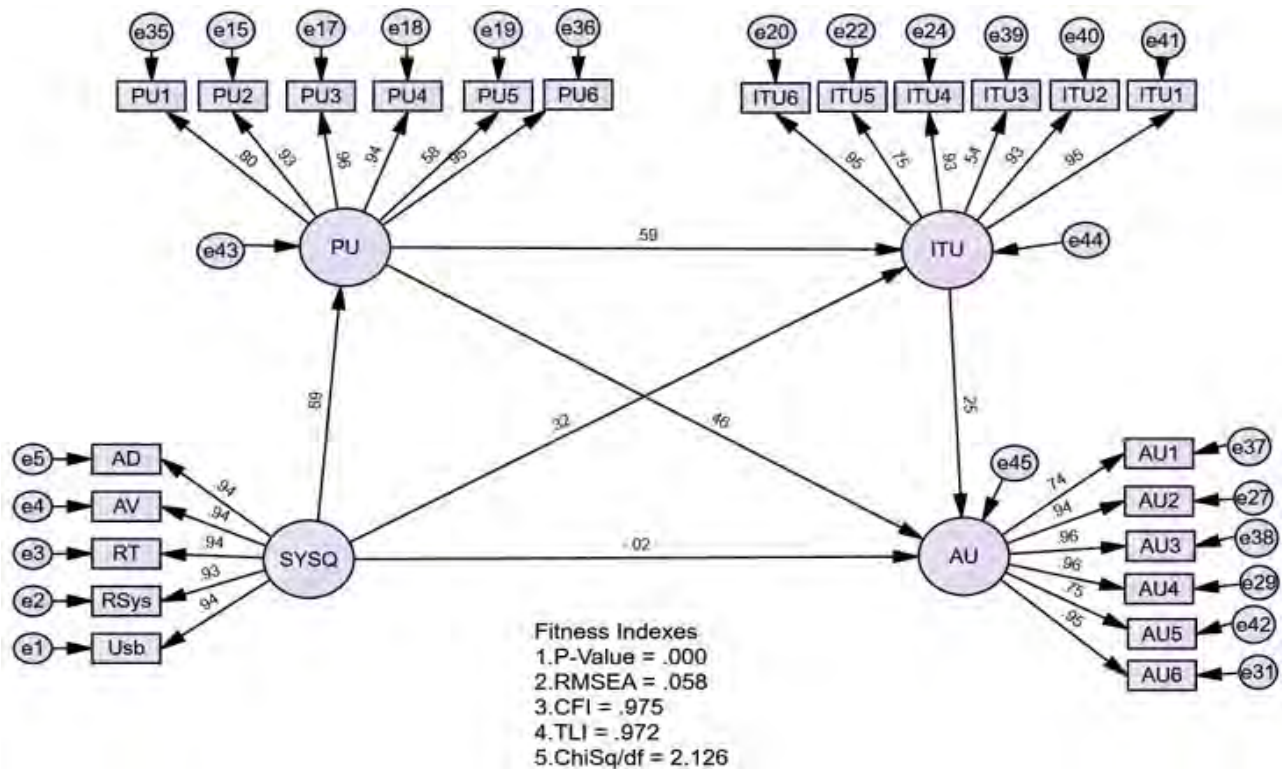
e35
e15
e17
e18
e19
e36
PU1
PU2
PU3
PU4
PU5
PU6
.80
.93
.96
.94
.58
.95
e43
PU
.59
e20
e22
e24
e39
e40
e41
ITU6
ITU5
ITU4
ITU3
ITU2
ITU1
.95
.75
.93
.54
.93
.96
ITU
e44
.69
.32
.46
.25
e5
AD
e4
AV
e3
RT
e2
RSys
e1
Usb
.94
.94
.94
.93
.94
SYSQ
-.02
e45
AU
.74
.94
.96
.96
.75
.95
AU1
e37
AU2
e27
AU3
e38
AU4
e29
AU5
e42
AU6
e31
Fitness Indexes
1.P-Value = .000
2.RMSEA = .058
3.CFI = .975
4.TLI = .972
5.ChiSq/df = 2.126